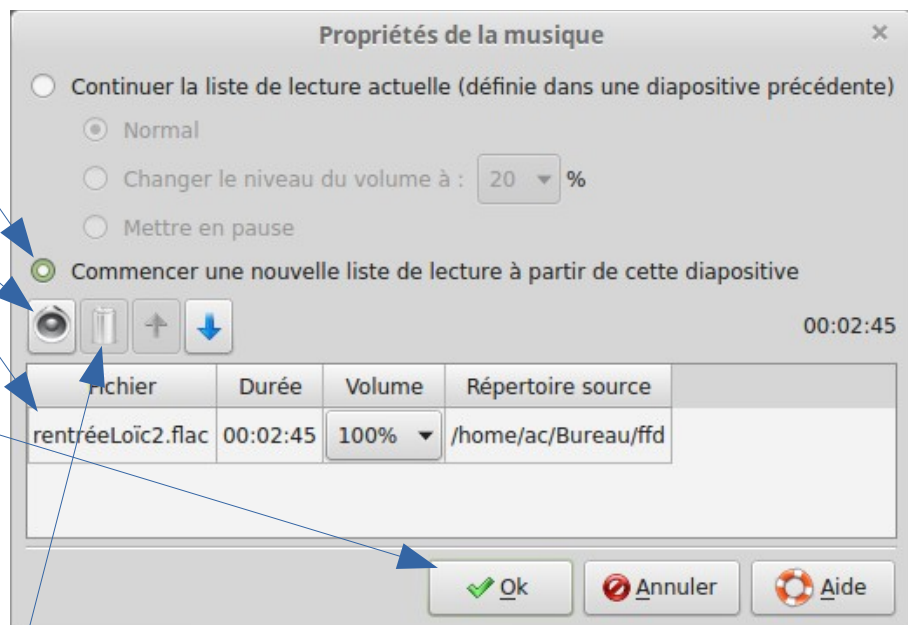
Propriétés de la musique

×

Continuer la liste de lecture actuelle (définie dans une diapositive précédente)

Normal

Changer le niveau du volume à : 20 %

Mettre en pause

Commencer une nouvelle liste de lecture à partir de cette diapositive

00:02:45

| Fichier | Durée | Volume | Répertoire source |
|---|---|---|---|
| rentréeLoïc2.flac | 00:02:45 | 100% | /home/ac/Bureau/ffd |

Ok

Annuler

Aide